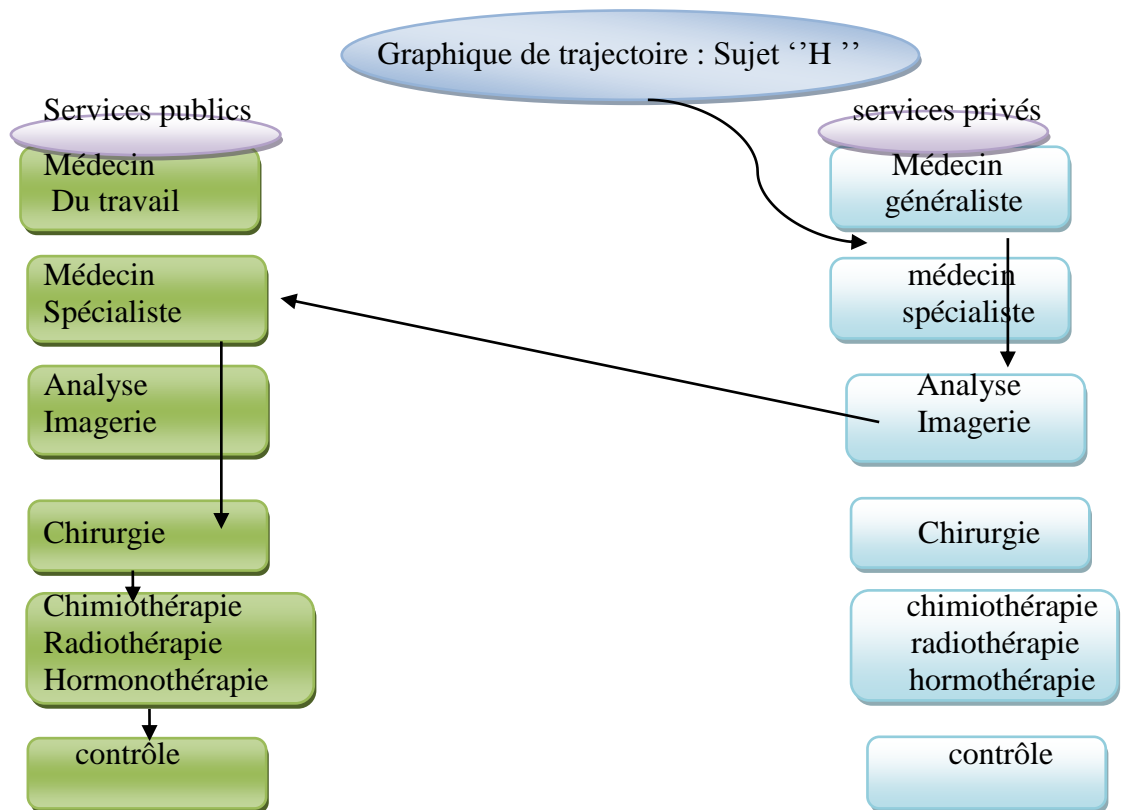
Graphique de trajectoire : Sujet ''H ''

Services publics

Médecin
Du travail

Médecin
Spécialiste

Analyse
Imagerie

Chirurgie

Chimiothérapie
Radiothérapie
Hormonothérapie

contrôle

services privés

Médecin
généraliste

médecin
spécialiste

Analyse
Imagerie

Chirurgie

chimiothérapie
radiothérapie
hormothérapie

contrôle